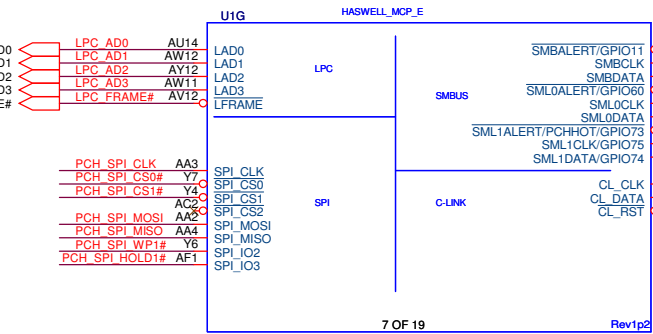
U1G
HASWELL_MCP_E

D0
D1
D2
D3
E#

LPC_AD0 AU14
LPC_AD1 AW12
LPC_AD2 AY12
LPC_AD3 AW11
LPC_FRAME# AV12

LAD0
LAD1
LAD2
LAD3
LFRAME

LPC

PCH_SPI_CLK AA3
PCH_SPI_CS0# Y7
PCH_SPI_CS1# Y4
AC2
PCH_SPI_MOSI AA2
PCH_SPI_MISO AA4
PCH_SPI_WP1# Y6
PCH_SPI_HOLD1# AF1

SPI_CLK
SPI_CS0
SPI_CS1
SPI_CS2
SPI_MOSI
SPI_MISO
SPI_IO2
SPI_IO3

SPI

SMBUS

C-LINK

SMBALERT/GPIO11
SMBCLK
SMBDATA
SML0ALERT/GPIO60
SML0CLK
SML0DATA
SML1ALERT/PCHHOT/GPIO73
SML1CLK/GPIO75
SML1DATA/GPIO74

CL_CLK
CL_DATA
CL_RST

7 OF 19
Rev1p2